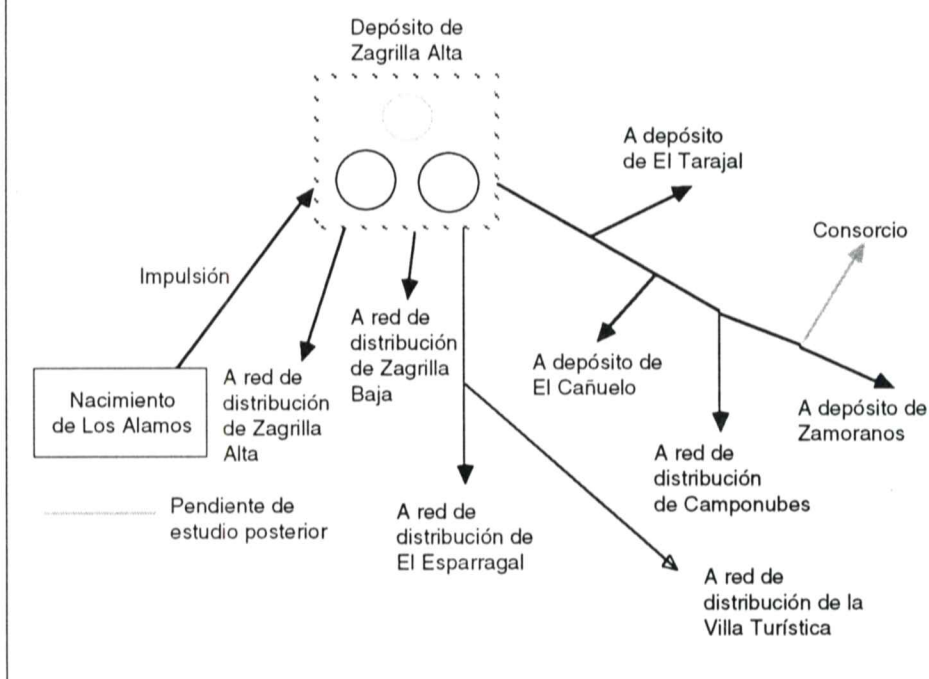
Depósito de Zagrilla Alta

A depósito de El Tarajal

Consorcio

Impulsión

A red de distribución de Zagrilla Baja

A depósito de El Cañuelo

Nacimiento de Los Alamos

A red de distribución de Zagrilla Alta

A depósito de Zamoranos

A red de distribución de Camponubes

Pendiente de estudio posterior

A red de distribución de El Esparragal

A red de distribución de la Villa Turística